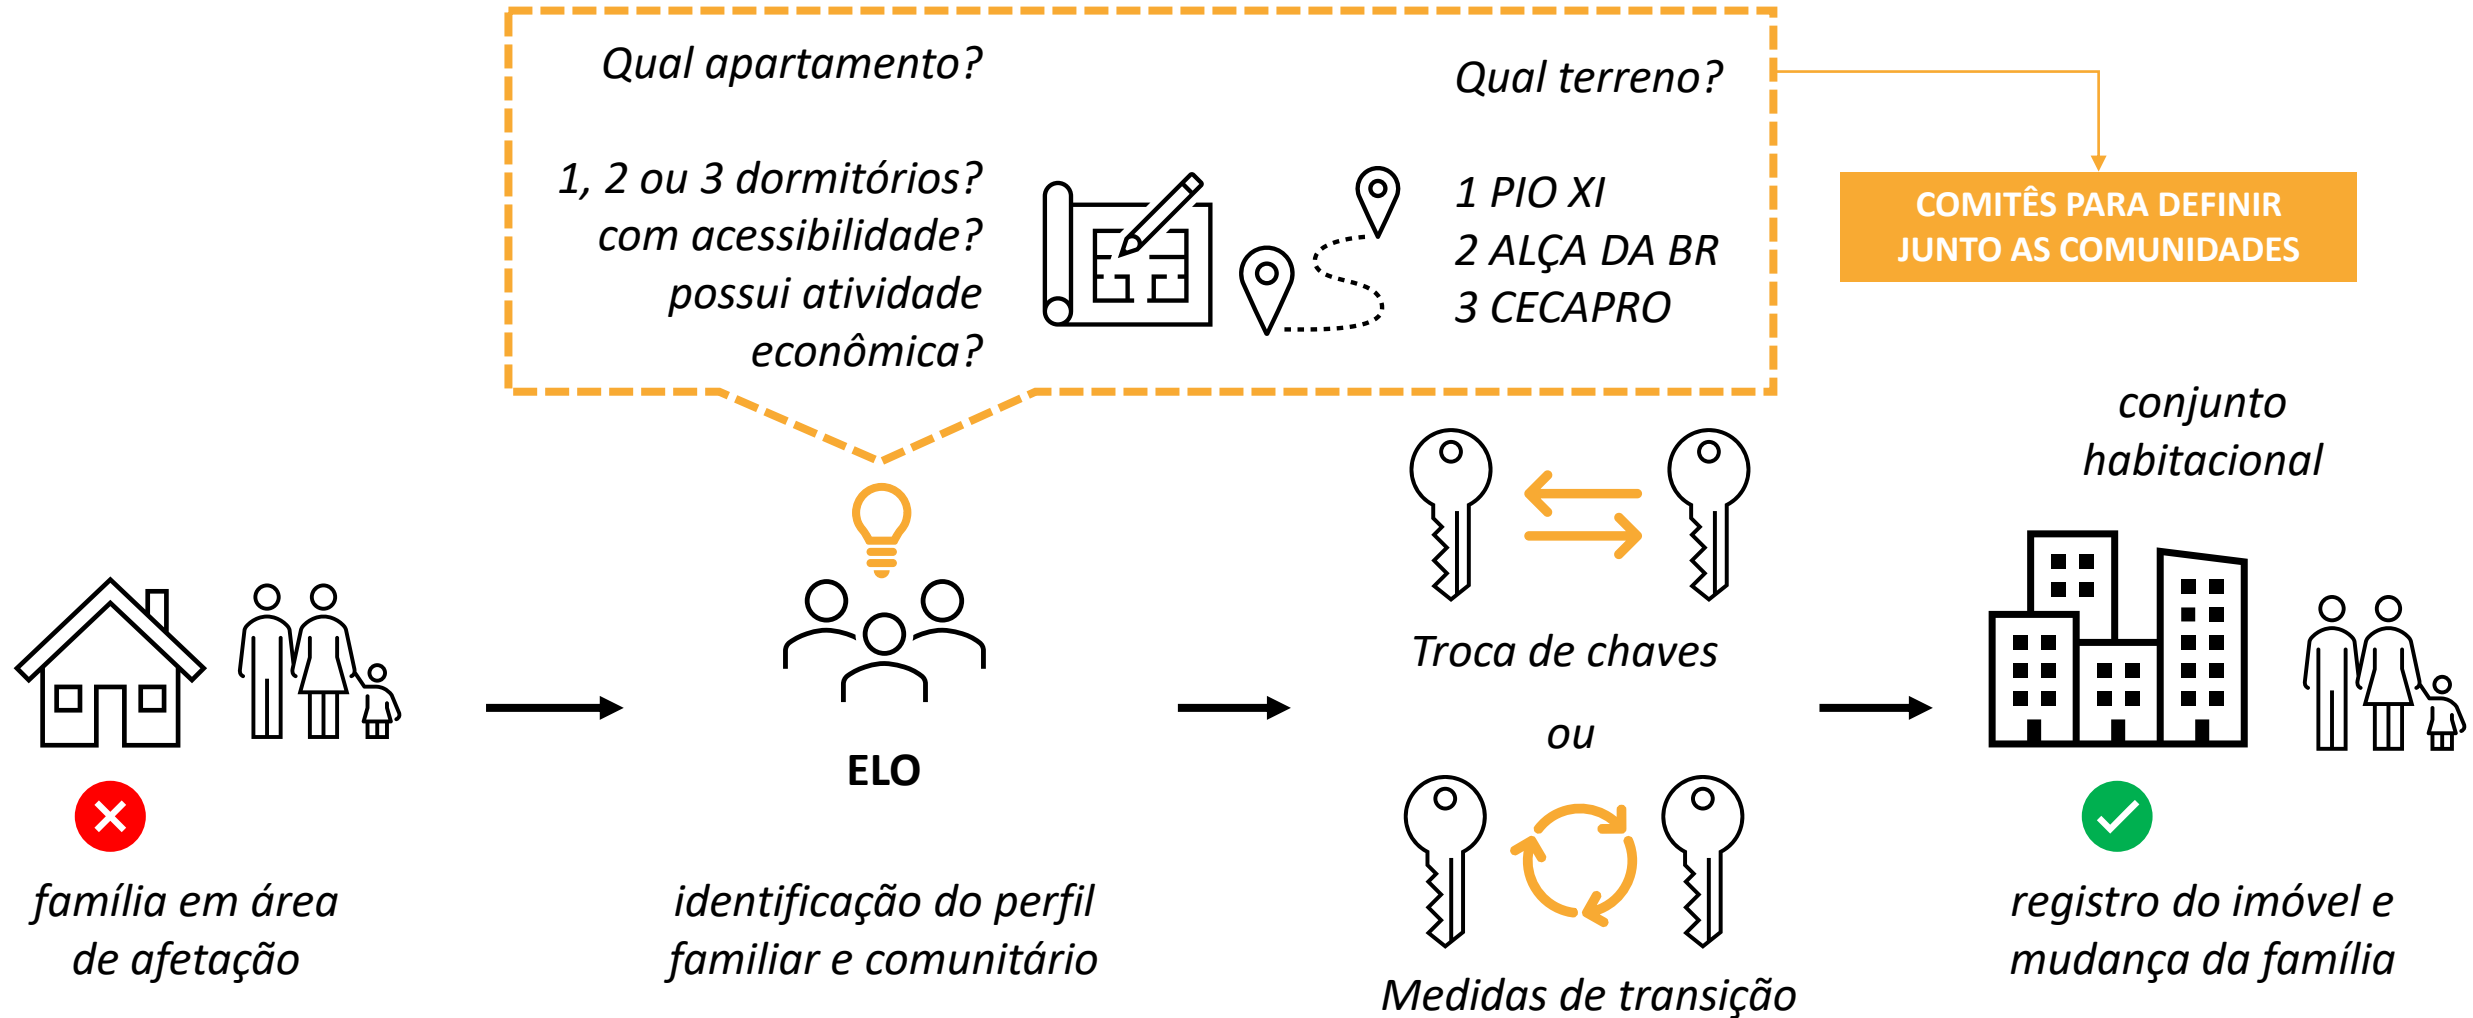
Qual apartamento?

1, 2 ou 3 dormitórios?
com acessibilidade?
possui atividade econômica?

Qual terreno?

1 PIO XI
2 ALÇA DA BR
3 CECAPRO

COMITÊS PARA DEFINIR JUNTO AS COMUNIDADES

conjunto habitacional

ELO

Troca de chaves

ou

Medidas de transição

família em área de afetação

identificação do perfil familiar e comunitário

registro do imóvel e mudança da família